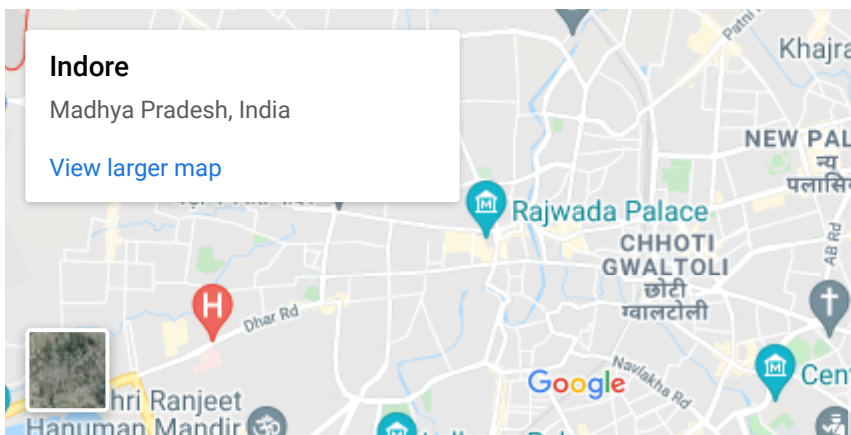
Indore

Madhya Pradesh, India

View larger map

Khajra

Patni

NEW PAL

न्यू

पलासिय

Rajwada Palace

CHHOTI

GWALTOLI

छोटी

ग्वालटोली

AB Rd

Dhar Rd

Navlakha Rd

Google

Cent

hri Ranjeet

Hanuman Mandir